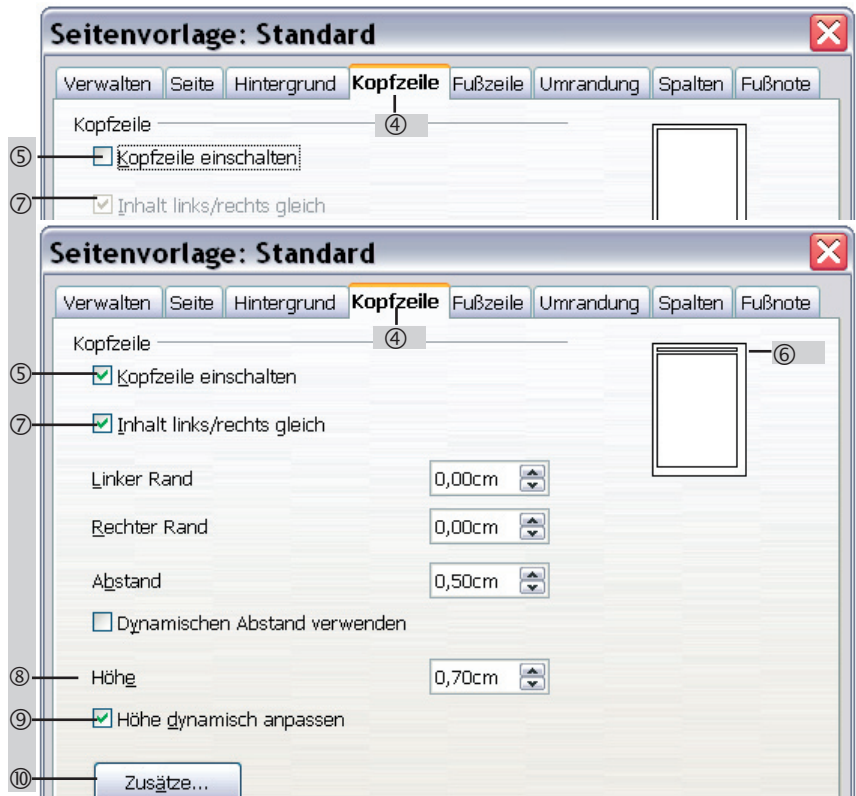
Seitenvorlage: Standard

Verwalten Seite Hintergrund Kopfzeile Fußzeile Umrandung Spalten Fußnote

Kopfzeile ④

⑤ Kopfzeile einschalten

⑦ Inhalt links/rechts gleich

Seitenvorlage: Standard

Verwalten Seite Hintergrund Kopfzeile Fußzeile Umrandung Spalten Fußnote

Kopfzeile ④

⑥

⑤ Kopfzeile einschalten

⑦ Inhalt links/rechts gleich

Linker Rand 0,00cm

Rechter Rand 0,00cm

Abstand 0,50cm

Dynamischen Abstand verwenden

⑧ Höhe 0,70cm

⑨ Höhe dynamisch anpassen

⑩ Zusätze...